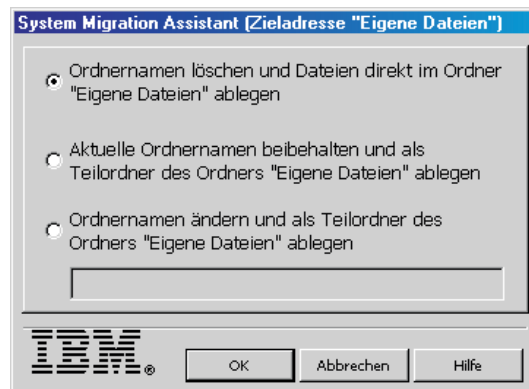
System Migration Assistant (Zieladresse "Eigene Dateien")

Ordnernamen löschen und Dateien direkt im Ordner "Eigene Dateien" ablegen

Aktuelle Ordnernamen beibehalten und als Teilordner des Ordners "Eigene Dateien" ablegen

Ordnernamen ändern und als Teilordner des Ordners "Eigene Dateien" ablegen

IBM®

OK

Abbrechen

Hilfe